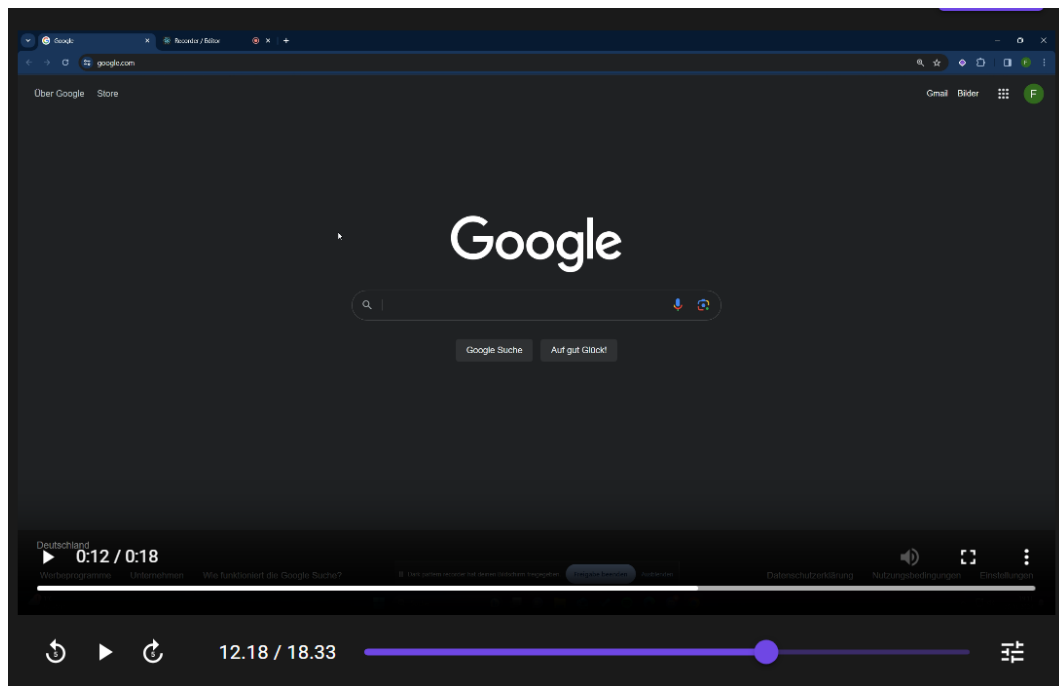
Google × Recorder / Editor ×
google.com

Über Google Store

Gmail Bilder F

Google

Google Suche Auf gut Glück!

Deutschland
0:12 / 0:18
Werbeprogramme Unternehmen Wie funktioniert die Google Suche? Datenschutzerklärung Nutzungsbedingungen Einstellungen

5 5 12.18 / 18.33